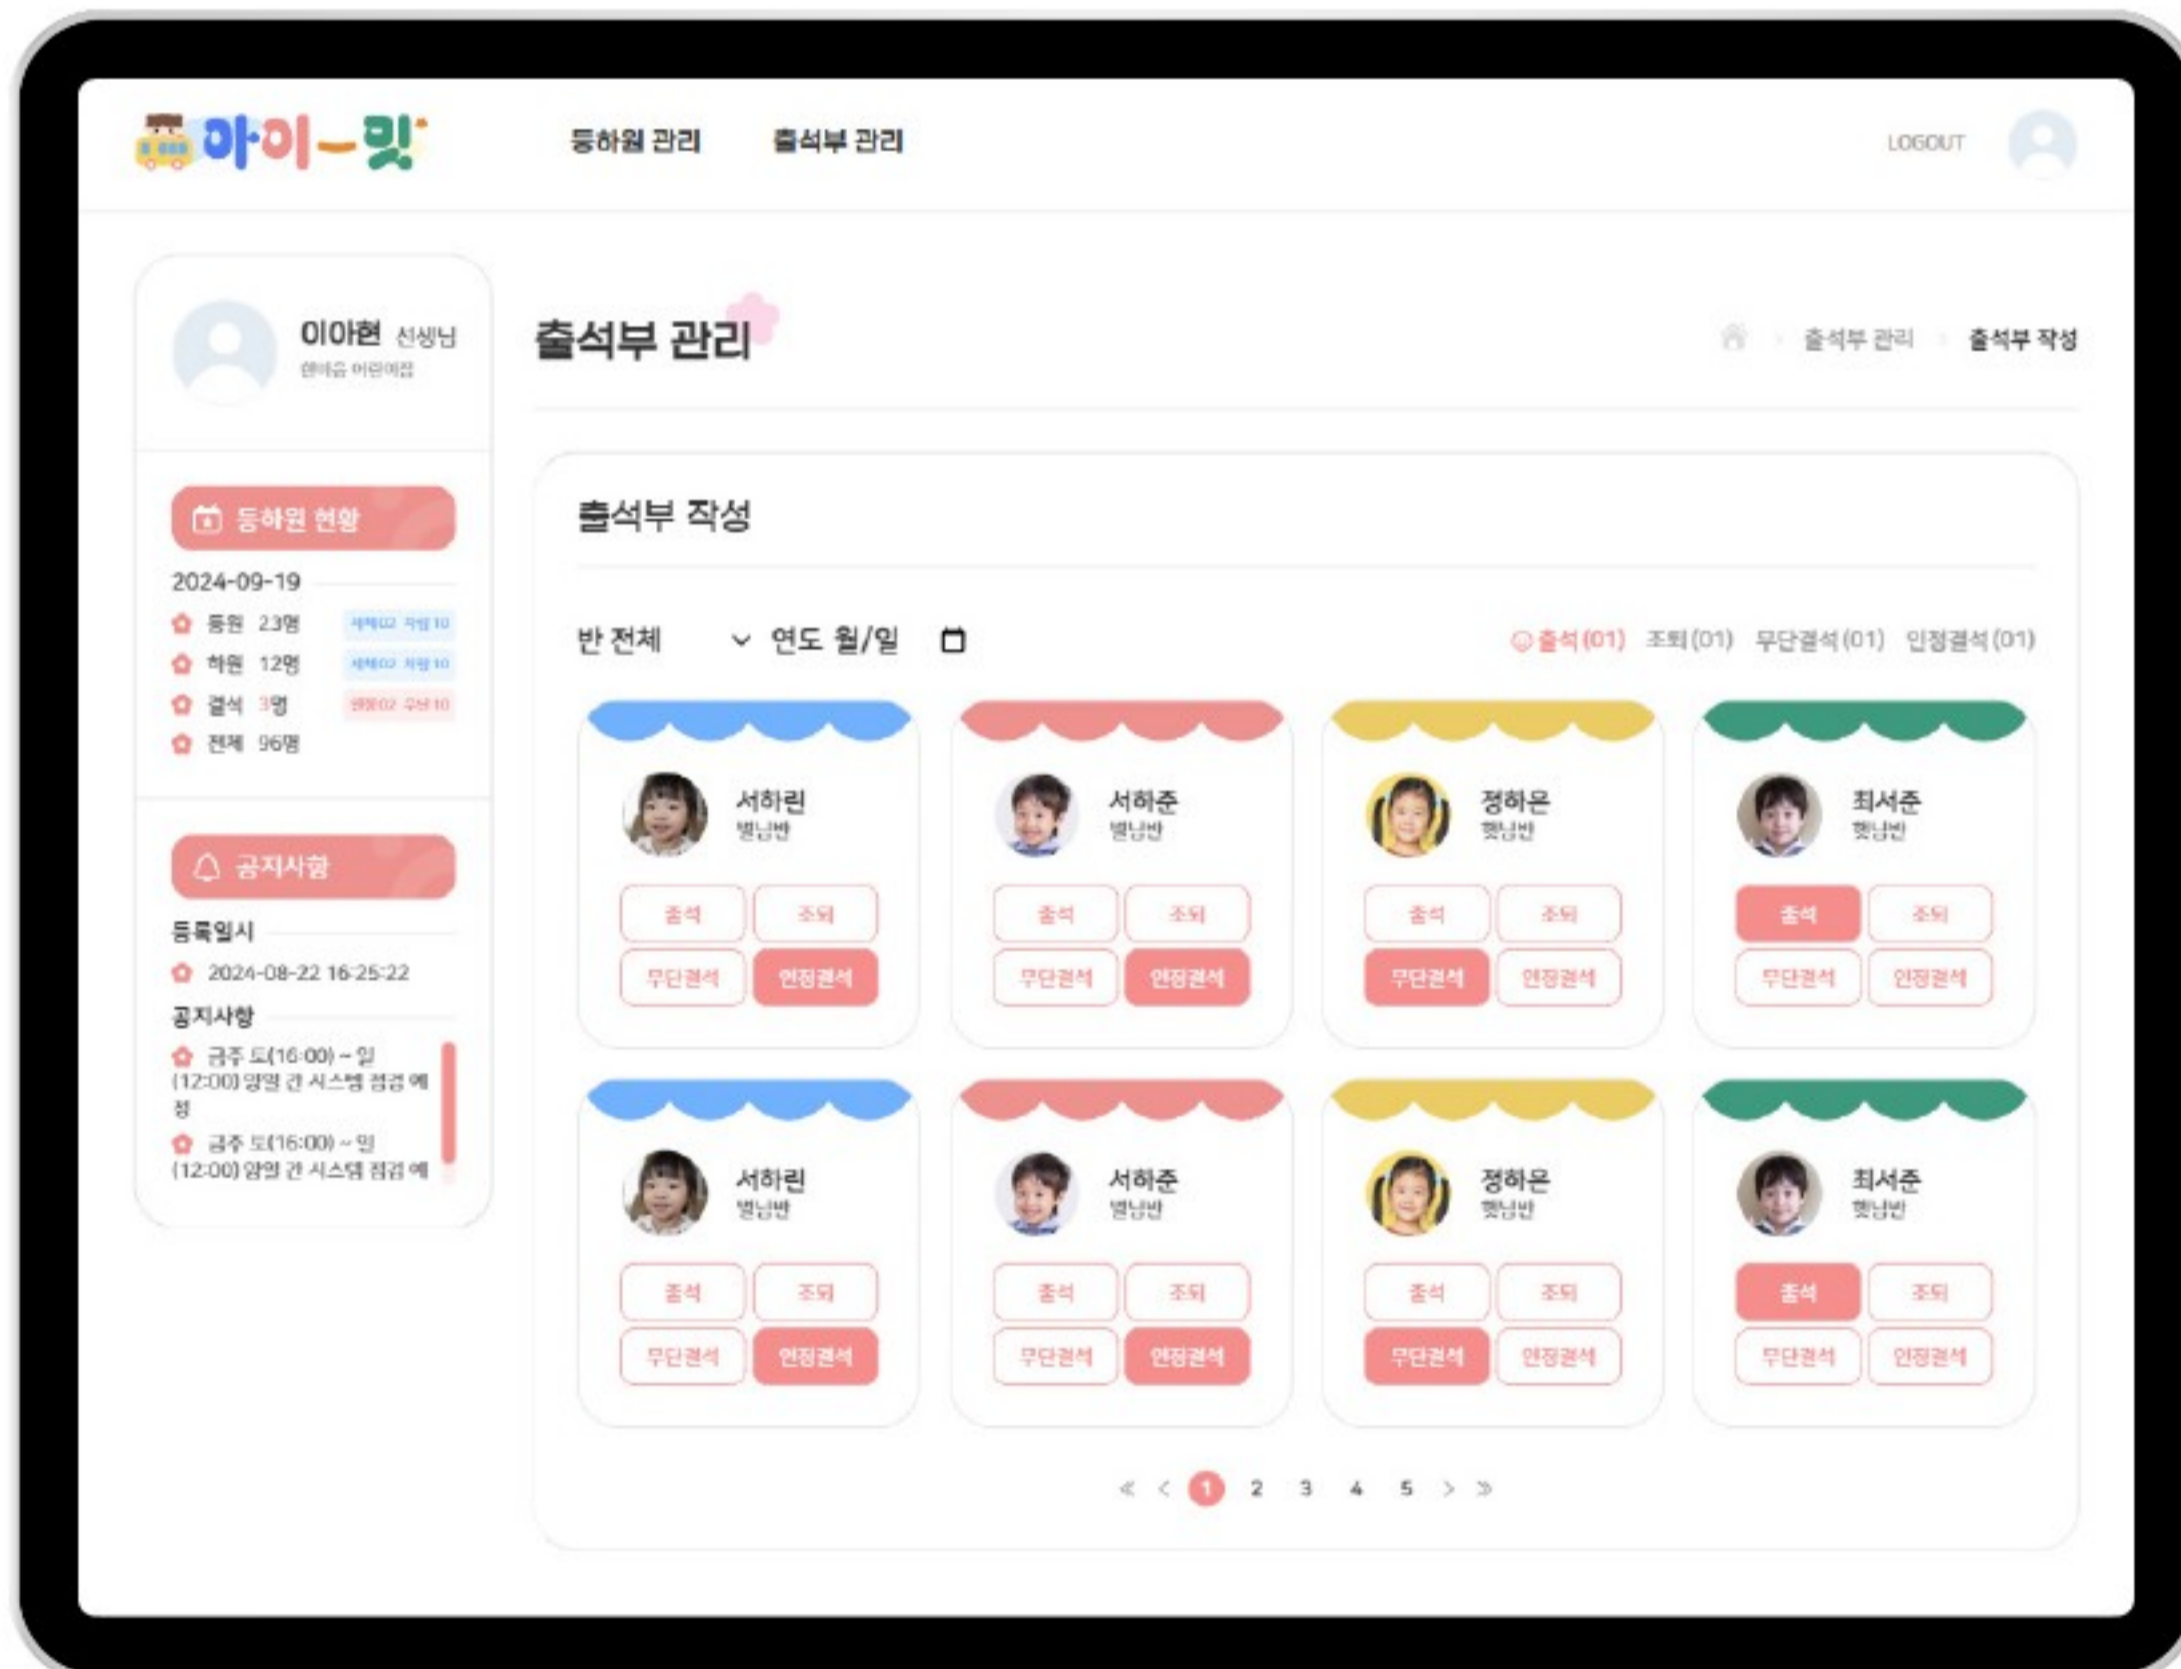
아이-밋

등하원 관리 출석부 관리

LOGOUT

이아현 선생님
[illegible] 어린이집

등하원 현황
2024-09-19
등원 23명 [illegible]
하원 12명 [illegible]
결석 3명 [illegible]
전체 96명

공지사항
등록일시
2024-08-22 16:25:22
공지사항
금주 토(16:00) ~ 일(12:00) 양일 간 시스템 점검 예정
금주 토(16:00) ~ 일(12:00) 양일 간 시스템 점검 예

출석부 관리

출석부 관리 > 출석부 작성

출석부 작성

반 전체 연도 월/일

출석(01) 조퇴(01) 무단결석(01) 인정결석(01)

서하린
별님반
출석 조퇴
무단결석 인정결석

서하준
별님반
출석 조퇴
무단결석 인정결석

정하은
햇님반
출석 조퇴
무단결석 인정결석

최서준
햇님반
출석 조퇴
무단결석 인정결석

서하린
별님반
출석 조퇴
무단결석 인정결석

서하준
별님반
출석 조퇴
무단결석 인정결석

정하은
햇님반
출석 조퇴
무단결석 인정결석

최서준
햇님반
출석 조퇴
무단결석 인정결석

« ‹ 1 2 3 4 5 › »